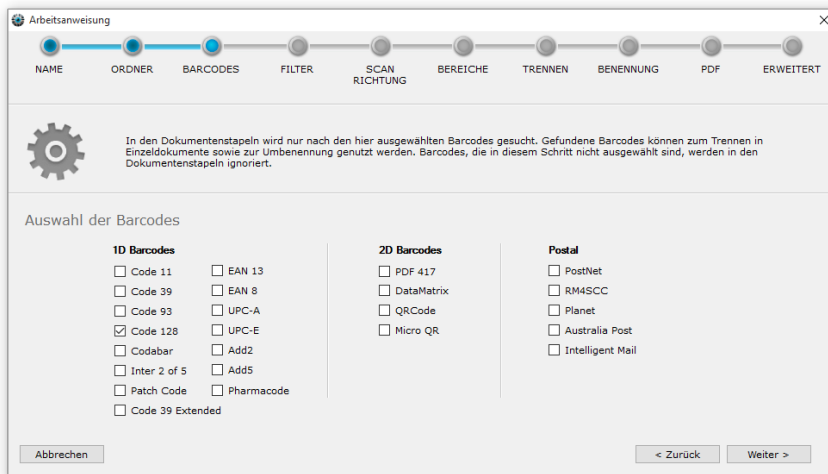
Arbeitsanweisung

NAME
ORDNER
BARCODES
FILTER
SCAN RICHTUNG
BEREICHE
TRENNEN
BENENNUNG
PDF
ERWEITERT

In den Dokumentenstapeln wird nur nach den hier ausgewählten Barcodes gesucht. Gefundene Barcodes können zum Trennen in Einzeldokumente sowie zur Umbenennung genutzt werden. Barcodes, die in diesem Schritt nicht ausgewählt sind, werden in den Dokumentenstapeln ignoriert.

Auswahl der Barcodes

1D Barcodes
☐ Code 11
☐ Code 39
☐ Code 93
☑ Code 128
☐ Codabar
☐ Inter 2 of 5
☐ Patch Code
☐ Code 39 Extended
☐ EAN 13
☐ EAN 8
☐ UPC-A
☐ UPC-E
☐ Add2
☐ Add5
☐ Pharmacode

2D Barcodes
☐ PDF 417
☐ DataMatrix
☐ QRCode
☐ Micro QR

Postal
☐ PostNet
☐ RM4SCC
☐ Planet
☐ Australia Post
☐ Intelligent Mail

Abbrechen
< Zurück
Weiter >